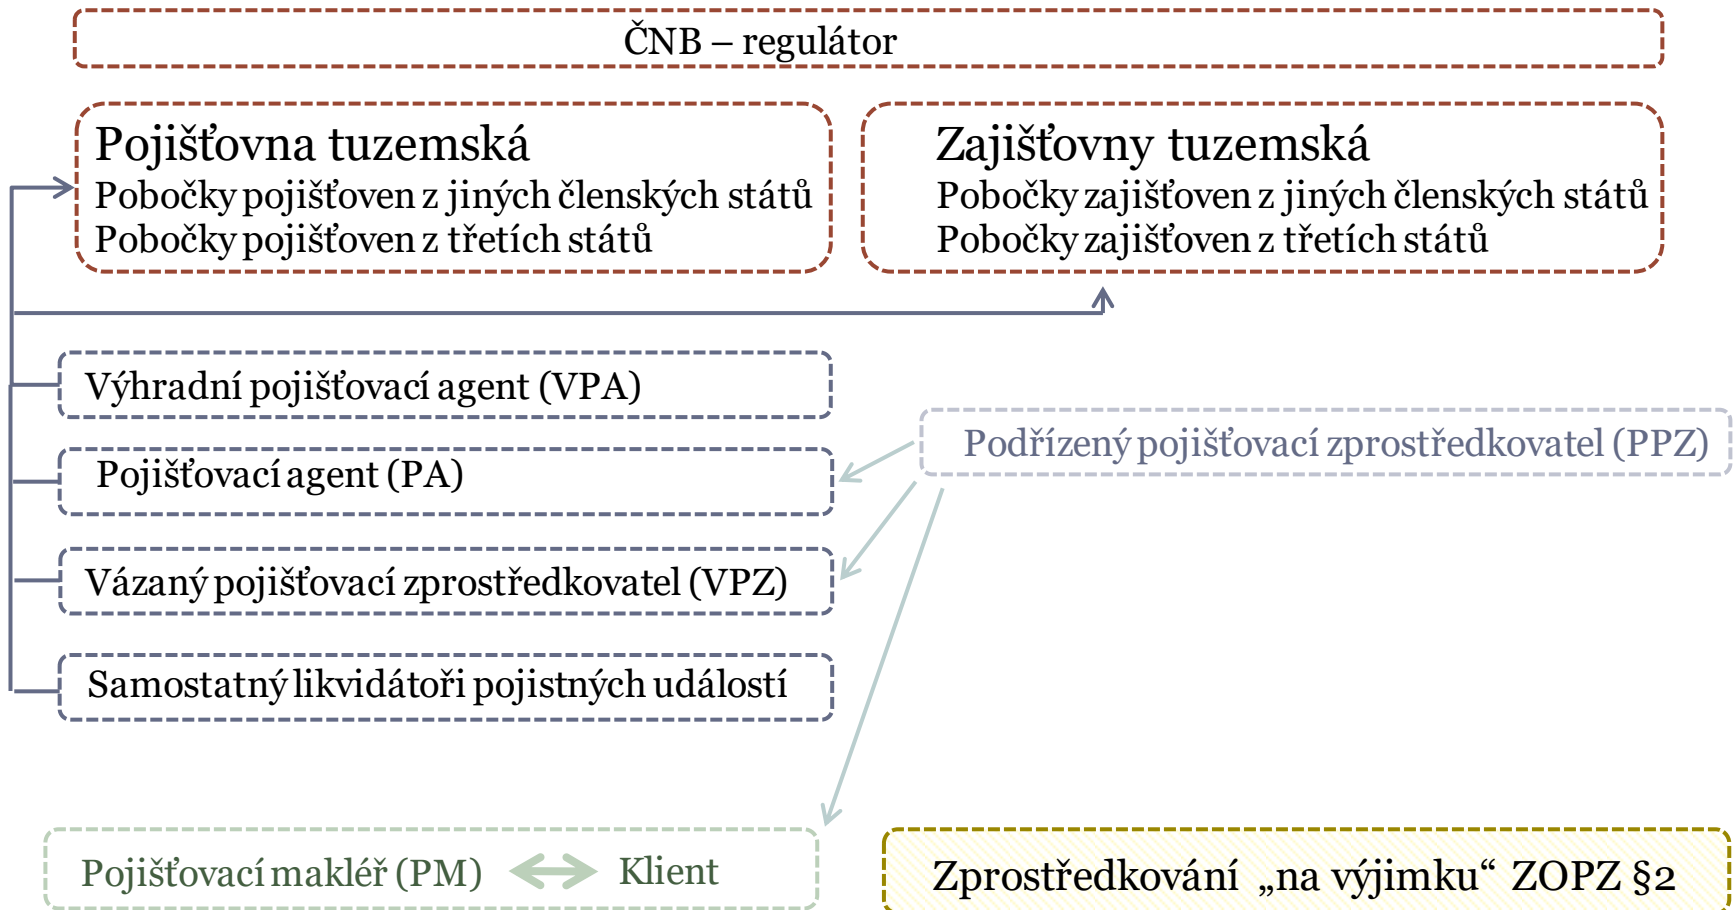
ČNB – regulátor

Pojišťovna tuzemská
Pobočky pojišťoven z jiných členských států
Pobočky pojišťoven z třetích států

Zajišťovny tuzemská
Pobočky zajišťoven z jiných členských států
Pobočky zajišťoven z třetích států

Výhradní pojišťovací agent (VPA)

Pojišťovací agent (PA)

Vázaný pojišťovací zprostředkovatel (VPZ)

Samostatný likvidátoři pojistných událostí

Podřízený pojišťovací zprostředkovatel (PPZ)

Pojišťovací makléř (PM) Klient

Zprostředkování „na výjimku“ ZOPZ §2